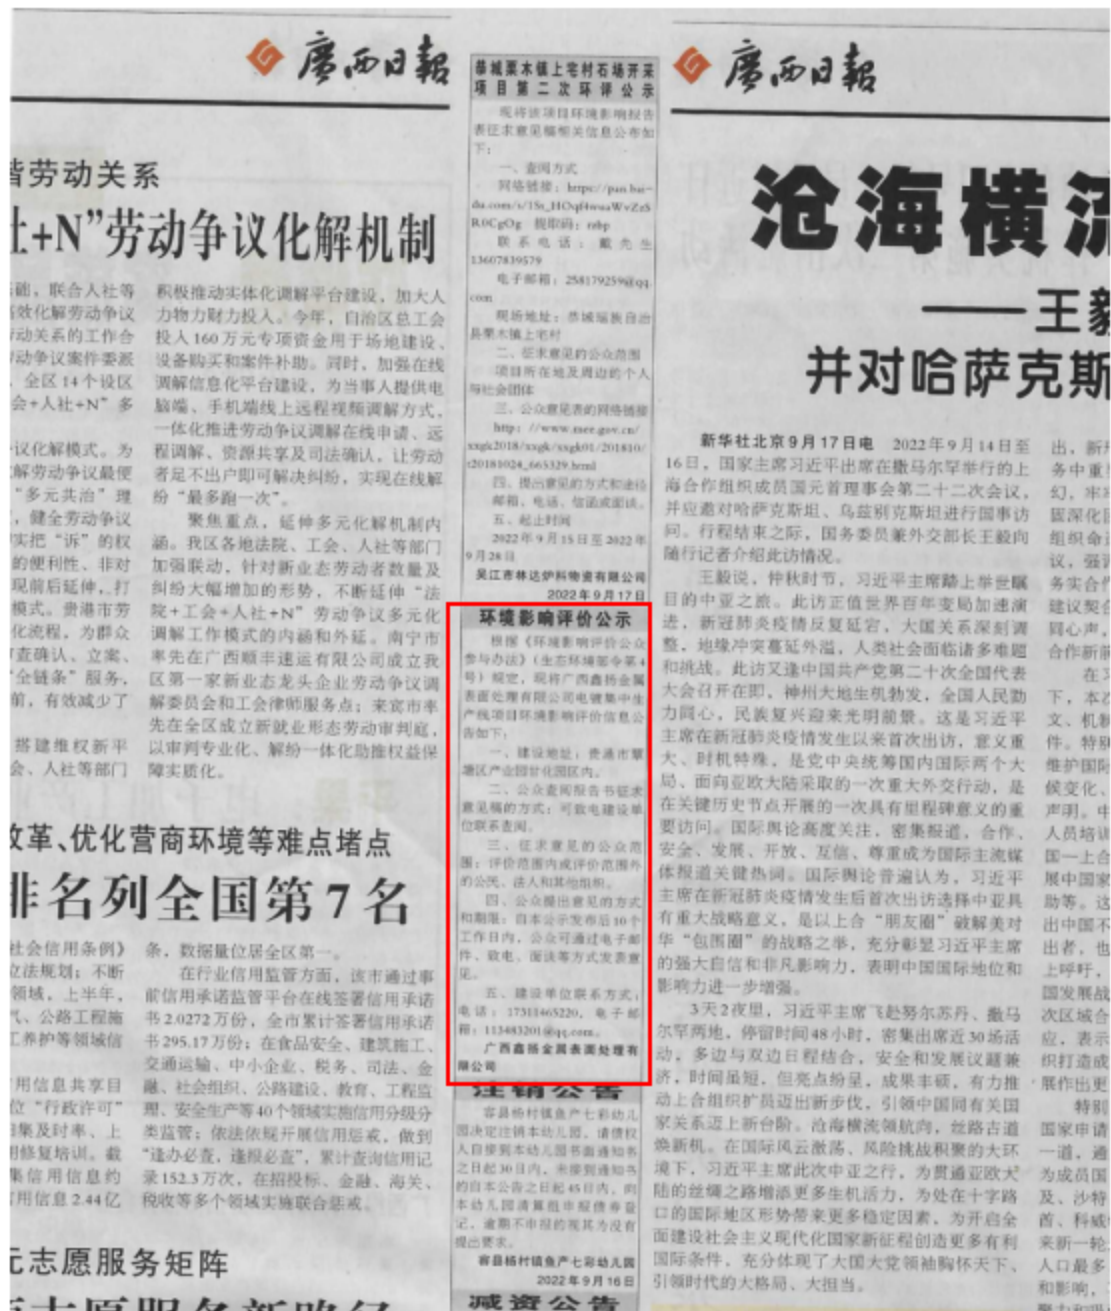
广西日报

谐劳动关系

社+N"劳动争议化解机制

础，联合人社等效化解劳动争议动关系的工作合动争议案件委派，全区14个设区会+人社+N"多

积极推动实体化调解平台建设，加大人力物力财力投入。今年，自治区总工会投入160万元专项资金用于场地建设、设备购买和案件补助。同时，加强在线调解信息化平台建设，为当事人提供电脑端、手机端线上远程视频调解方式，一体化推进劳动争议调解在线申请、远程调解、资源共享及司法确认，让劳动者足不出户即可解决纠纷，实现在线解纷"最多跑一次"。

聚焦重点，延伸多元化解机制内涵。我区各地法院、工会、人社等部门加强联动，针对新业态劳动者数量及纠纷大幅增加的形势，不断延伸"法院+工会+人社+N"劳动争议多元化调解工作模式的内涵和外延。南宁市率先在广西顺丰速运有限公司成立我区第一家新业态龙头企业劳动争议调解委员会和工会律师服务点；来宾市率先在全区成立新就业形态劳动审判庭，以审判专业化、解纷一体化助推维权益保障质化。

改革、优化营商环境等难点堵点

排名列全国第7名

条，数据量位居全区第一。

在行业信用监管方面，该市通过事前信用承诺监管平台在线签署信用承诺书2.0272万份，全市累计签署信用承诺书295.17万份；在食品安全、建筑施工、交通运输、中小企业、税务、司法、金融、社会组织、公路建设、教育、工程监理、安全生产等40个领域实施信用分级分类监管；依法依规开展信用惩戒，做到"逢办必查，逢报必查"，累计查询信用记录152.3万次，在招投标、金融、海关、税收等多个领域实施联合惩戒。

志愿服务矩阵

恭城栗木镇上宅村石场开采项目第二次环评公示

现将该项目环境影响报告表征求意见稿相关信息公布如下：

一、查阅方式

网络链接：https://pan.baidu.com/s/1Ss_HOqHwaaWvZz5R0CgOg 提取码：nbp

联系电话：戴先生 13607839579

电子邮箱：258179259@qq.com

现场地址：恭城瑶族自治县栗木镇上宅村

二、征求意见的公众范围

项目所在地及周边的个人与社会团体

三、公众意见表的网络链接

http://www.mee.gov.cn/xxgk2018/xxgk/xxgk01/201810/t20181024_665329.html

四、提出意见的方式和途径

邮箱、电话、信函或面谈。

五、起止时间

2022年9月15日至2022年9月28日

吴江市林达炉料物资有限公司

2022年9月17日

环境影响评价公示

根据《环境影响评价公众参与办法》（生态环境部令第4号）规定，现将广西鑫扬金属表面处理有限公司电镀集中生产线项目环境影响评价信息公告如下：

一、建设地址：贵港市覃塘区产业园甘化园区内。

二、公众查阅报告书征求意见稿的方式：可致电建设单位联系查阅。

三、征求意见的公众范围：评价范围内或评价范围外的公民、法人和其他组织。

四、公众提出意见的方式和期限：自本公示发布后10个工作日内，公众可通过电子邮件、致电、面谈等方式发表意见。

五、建设单位联系方式：电话：17311465220，电子邮箱：113483201@qq.com。

广西鑫扬金属表面处理有限公司

注销公告

容县杨村镇鱼产七彩幼儿园决定注销本幼儿园，请债权人自接到本幼儿园书面通知书之日起30日内，未接到通知书的自本公告之日起45日内，向本幼儿园清算组申报债务登记，逾期不申报的视其为没有提出要求。

容县杨村镇鱼产七彩幼儿园

2022年9月16日

减资公告

广西日报

沧海横

——王毅

并对哈萨克斯

新华社北京9月17日电 2022年9月14日至16日，国家主席习近平出席在撒马尔罕举行的上海合作组织成员国元首理事会第二十二次会议，并应邀对哈萨克斯坦、乌兹别克斯坦进行国事访问。行程结束之际，国务委员兼外交部长王毅向随行记者介绍此访情况。

王毅说，仲秋时节，习近平主席踏上举世瞩目的中亚之旅。此访正值世界百年变局加速演进、新冠肺炎疫情反复延宕、大国关系深刻调整，地缘冲突震荡外溢，人类社会面临诸多难题和挑战。此访又逢中国共产党第二十次全国代表大会召开在即，神州大地生机勃发，全国人民勠力同心，民族复兴迎来光明前景。这是习近平主席在新冠肺炎疫情发生以来首次出访，意义重大、时机特殊，是党中央统筹国内国际两个大局、面向亚欧大陆采取的一次重大外交行动，是在关键历史节点开展的一次具有里程碑意义的重要访问。国际舆论高度关注，密集报道，合作、安全、发展、开放、互信、尊重成为国际主流媒体报道关键热词。国际舆论普遍认为，习近平主席在新冠肺炎疫情发生后首次出访选择中亚具有重大战略意义，是以上合"朋友圈"破解美对华"包围圈"的战略之举，充分彰显习近平主席的强大自信和非凡影响力，表明中国国际地位和影响力进一步增强。

3天2夜里，习近平主席飞赴努尔苏丹、撒马尔罕两地，停留时间48小时，密集出席近30场活动，多边与双边日程结合，安全和发展议题兼济，时间虽短，但亮点纷呈，成果丰硕，有力推动上合组织扩员迈出新步伐，引领中国同有关国家关系迈上新台阶。沧海横流领航向，丝路古道焕新机。在国际风云激荡、风险挑战积聚的大环境下，习近平主席此次中亚之行，为贯通亚欧大陆的丝绸之路增添更多生机活力，为处在十字路口的国际地区形势带来更多稳定因素，为开启全面建设社会主义现代化国家新征程创造更多有利国际条件，充分体现了大国大党领袖胸怀天下、引领时代的大格局、大担当。

出，新务中重幻，牢固深化组织命议，强务实合建议契回心声合作新

在下，本文、机件。特维护国侯变化声明。中人员培国一上合展中国助等。这出中国出者，也上呼吁，国发展战次区域合应，表示织打造成展作出更

特国家申请一道，通为成员国及、沙特首、科威来新一轮人口最多和影响，